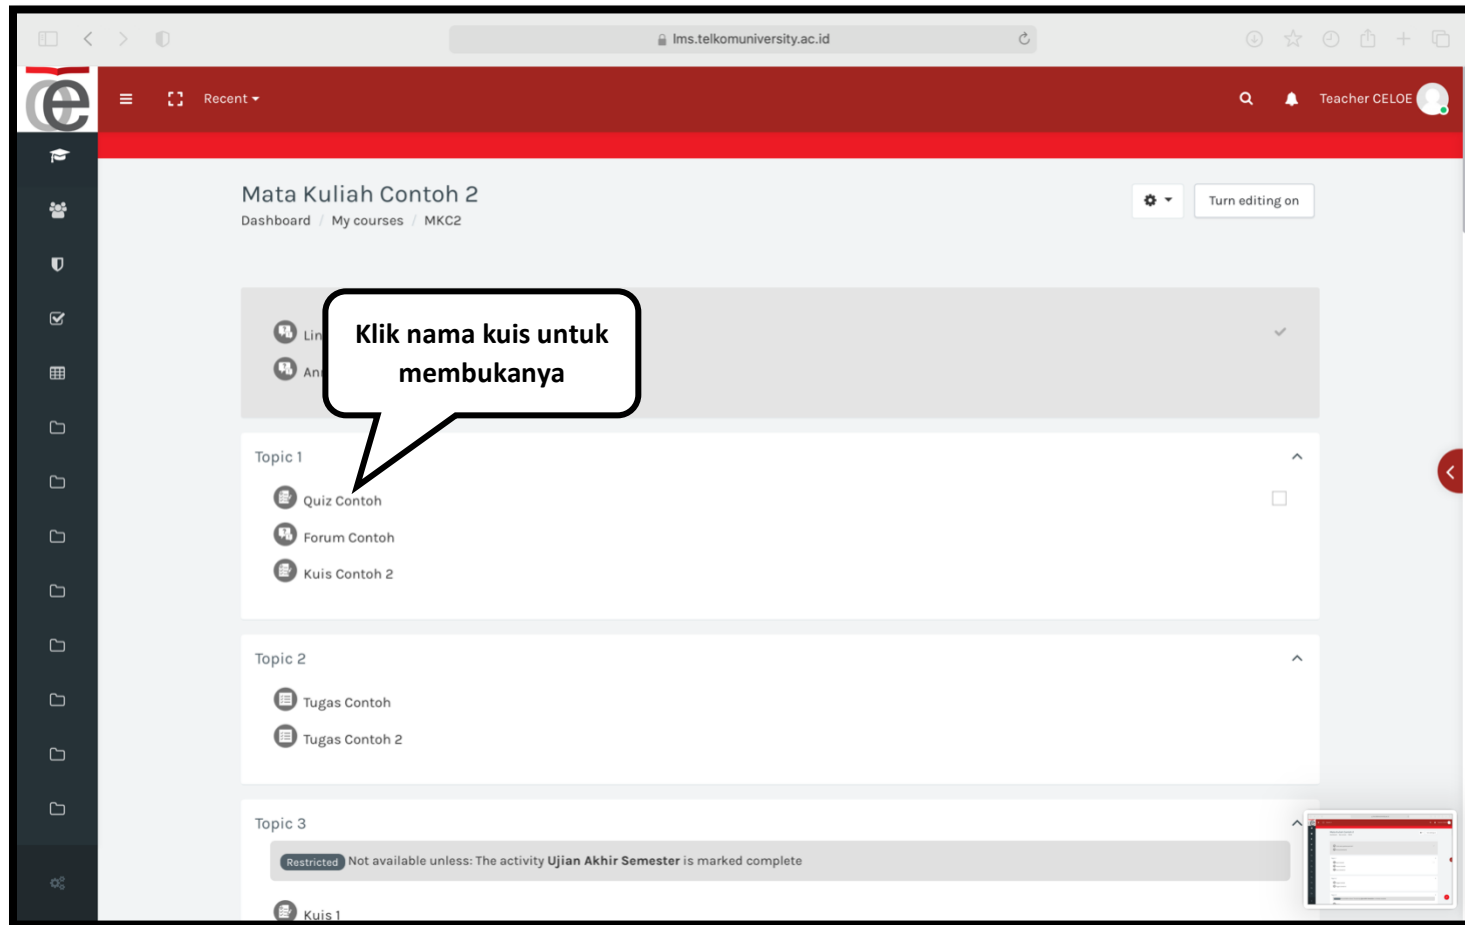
lms.telkomuniversity.ac.id

Recent

Teacher CELOE

Mata Kuliah Contoh 2

Dashboard / My courses / MKC2

Turn editing on

Lin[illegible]
An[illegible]

Klik nama kuis untuk membukanya

Topic 1

Quiz Contoh
Forum Contoh
Kuis Contoh 2

Topic 2

Tugas Contoh
Tugas Contoh 2

Topic 3

Restricted Not available unless: The activity **Ujian Akhir Semester** is marked complete

Kuis 1